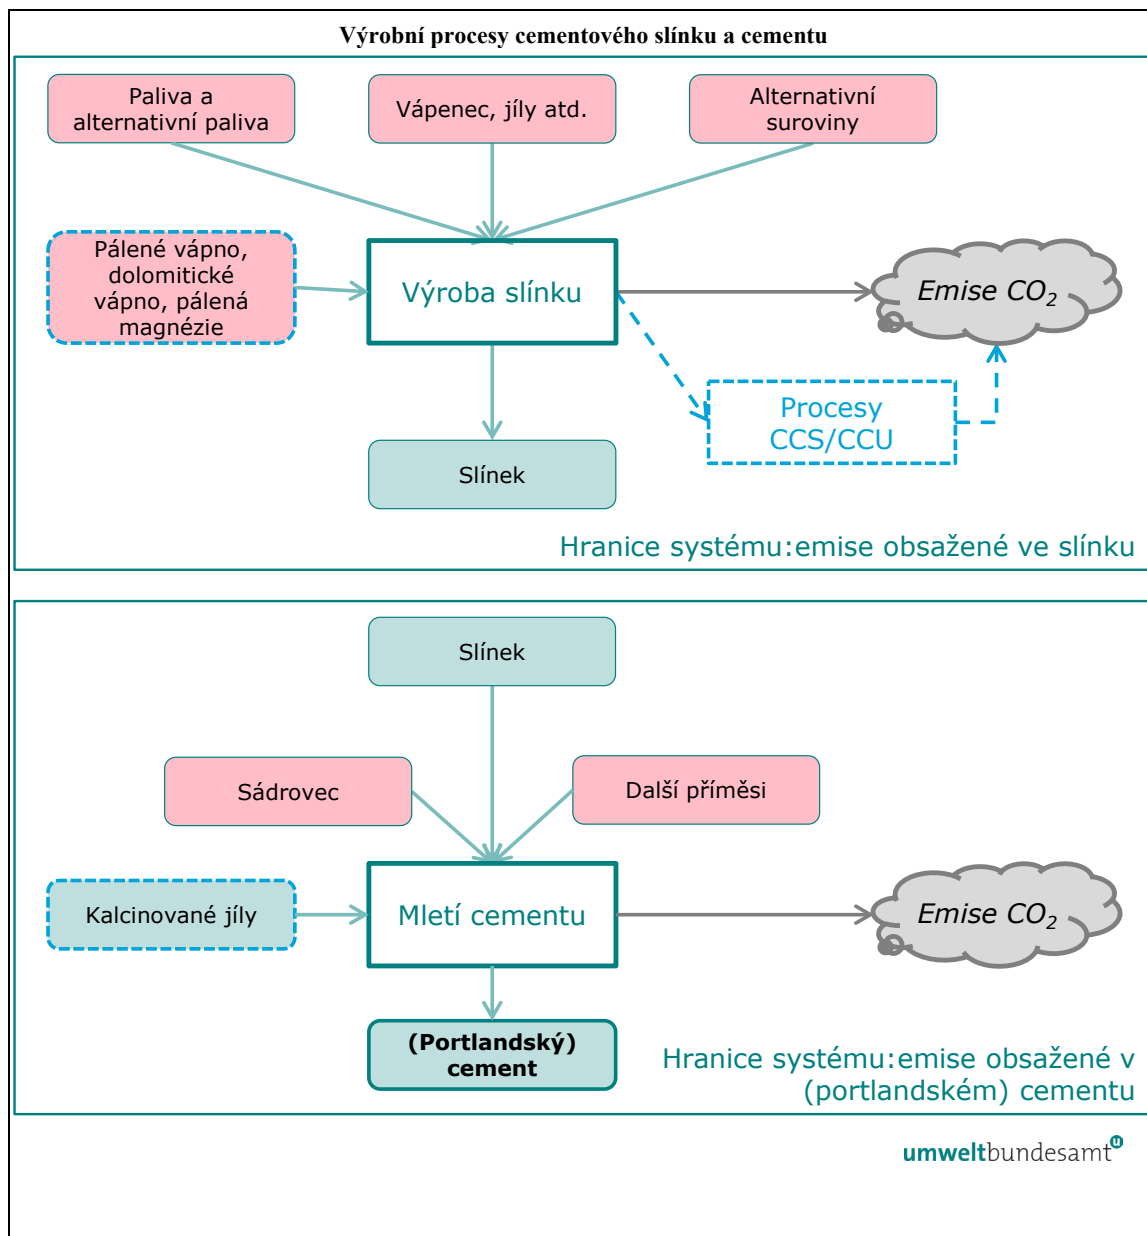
Výrobní procesy cementového slínku a cementu

Paliva a alternativní paliva

Vápenec, jíly atd.

Alternativní suroviny

Pálené vápno, dolomitické vápno, pálená magnézie

Výroba slínku

Emise $CO_2$

Procesy CCS/CCU

Slínek

Hranice systému:emise obsažené ve slínku

Slínek

Sádrovec

Další příměsi

Kalcinované jíly

Mletí cementu

Emise $CO_2$

(Portlandský) cement

Hranice systému:emise obsažené v (portlandském) cementu

umweltbundesamt